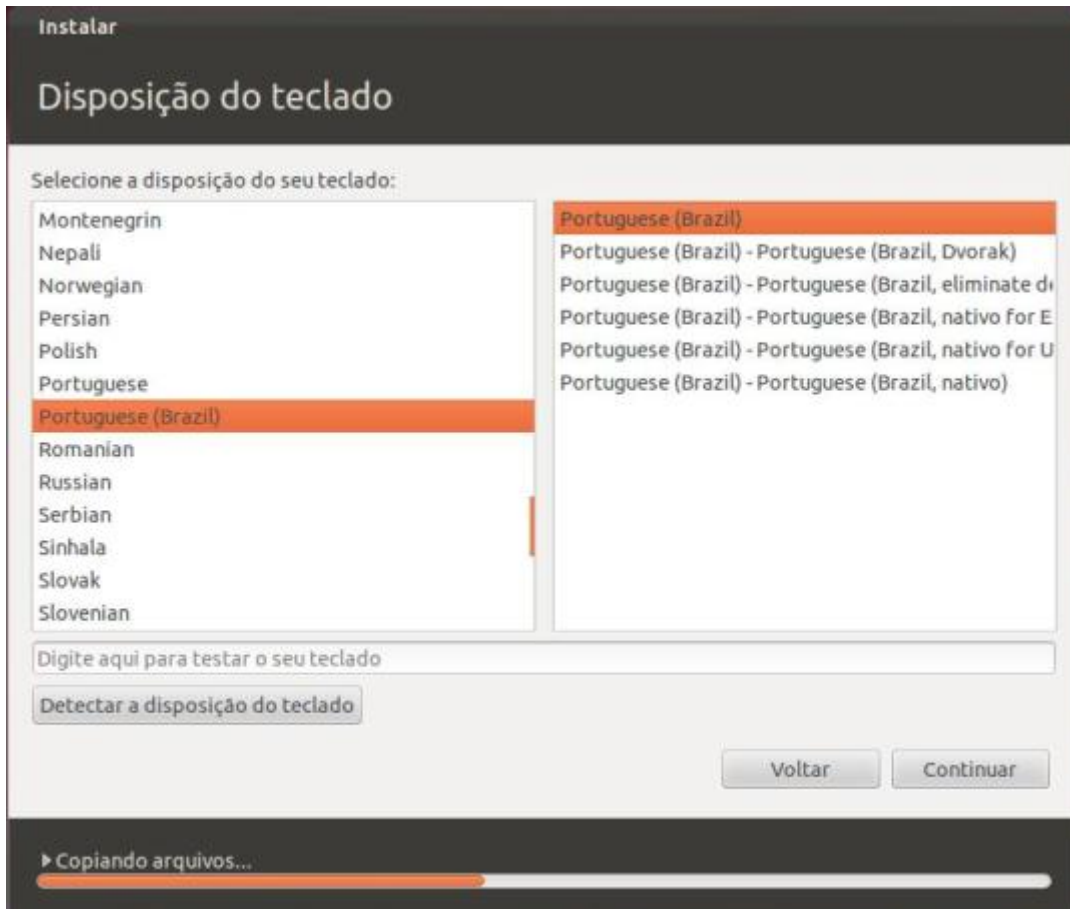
Instalar

Disposição do teclado

Selecione a disposição do seu teclado:

Montenegrin
Nepali
Norwegian
Persian
Polish
Portuguese
Portuguese (Brazil)
Romanian
Russian
Serbian
Sinhala
Slovak
Slovenian

Portuguese (Brazil)
Portuguese (Brazil) - Portuguese (Brazil, Dvorak)
Portuguese (Brazil) - Portuguese (Brazil, eliminate d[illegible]
Portuguese (Brazil) - Portuguese (Brazil, nativo for E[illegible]
Portuguese (Brazil) - Portuguese (Brazil, nativo for U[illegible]
Portuguese (Brazil) - Portuguese (Brazil, nativo)

Digite aqui para testar o seu teclado

Detectar a disposição do teclado

Voltar
Continuar

Copiando arquivos...